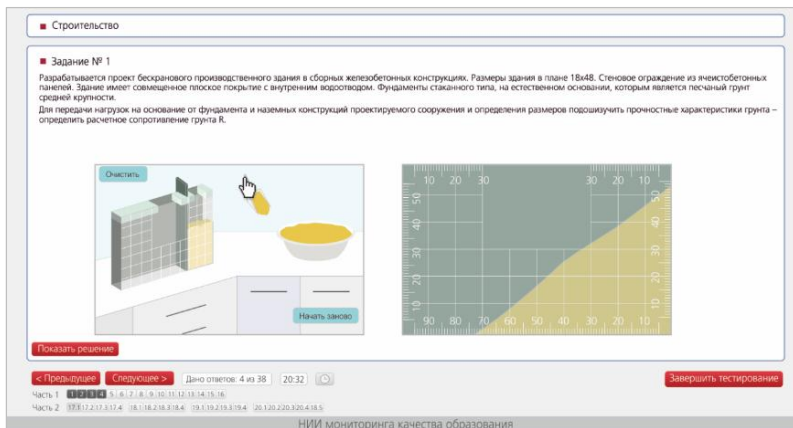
Строительство

Задание № 1

Разрабатывается проект бескранового производственного здания в сборных железобетонных конструкциях. Размеры здания в плане 18х48. Стеновое ограждение из ячеистобетонных панелей. Здание имеет совмещенное плоское покрытие с внутренним водоотводом. Фундаменты стаканного типа, на естественном основании, которым является песчаный грунт средней крупности.

Для передачи нагрузок на основание от фундамента и наземных конструкций проектируемого сооружения и определения размеров подошвы изучить прочностные характеристики грунта – определить расчетное сопротивление грунта R.

Очистить

Начать заново

10 20 30 30 20 10

10 20 30 40 50

90 80 70 60 50 40 30 20 10

Показать решение

< Предыдущее

Следующее >

Дано ответов: 4 из 38

20:32

Завершить тестирование

Часть 1 1 2 3 4 5 6 7 8 9 10 11 12 13 14 15 16

Часть 2 17.1 17.2 17.3 17.4 18.1 18.2 18.3 18.4 19.1 19.2 19.3 19.4 20.1 20.2 20.3 20.4 18.5

НИИ мониторинга качества образования